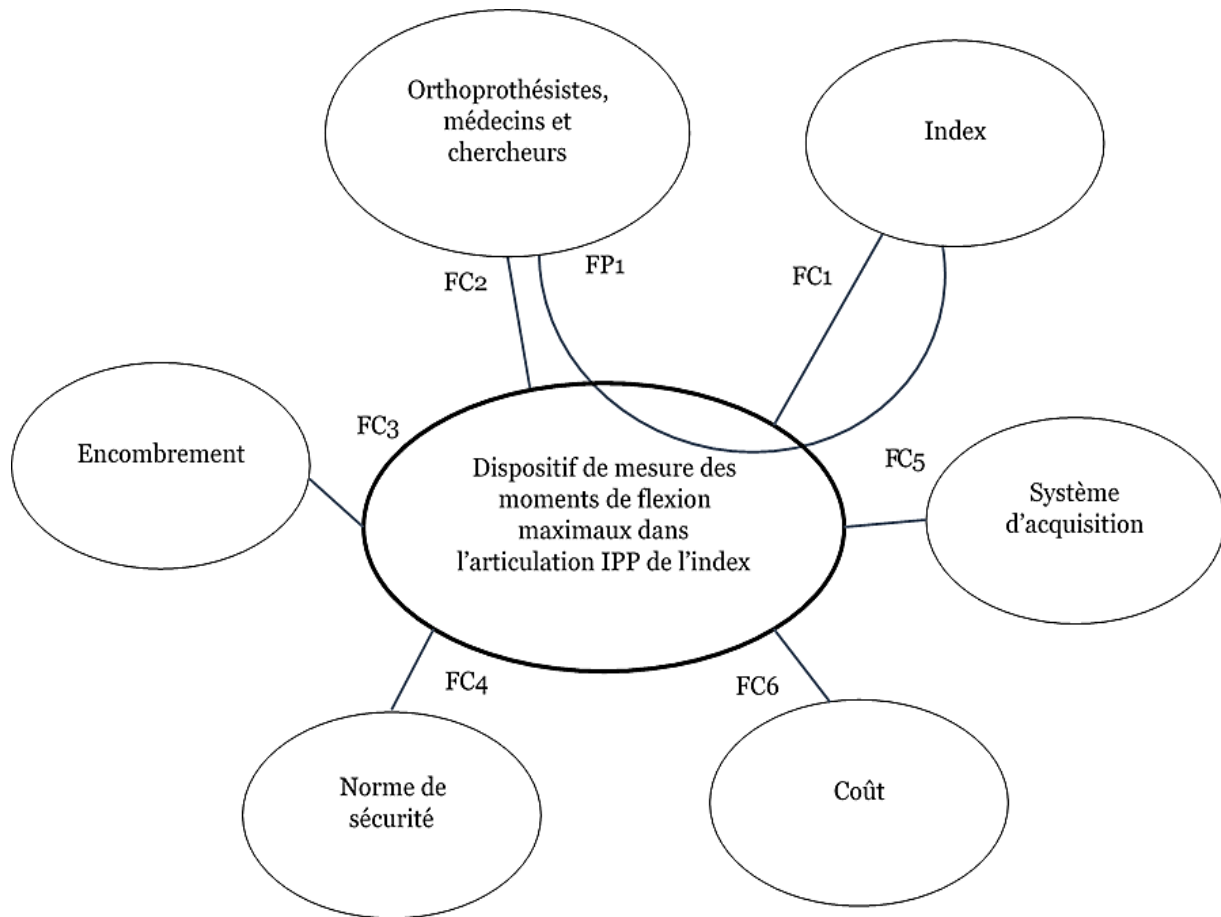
Orthoprothésistes, médecins et chercheurs

Index

FC2

FP1

FC1

FC3

Encombrement

Dispositif de mesure des moments de flexion maximaux dans l'articulation IPP de l'index

FC5

Système d'acquisition

FC4

FC6

Norme de sécurité

Coût